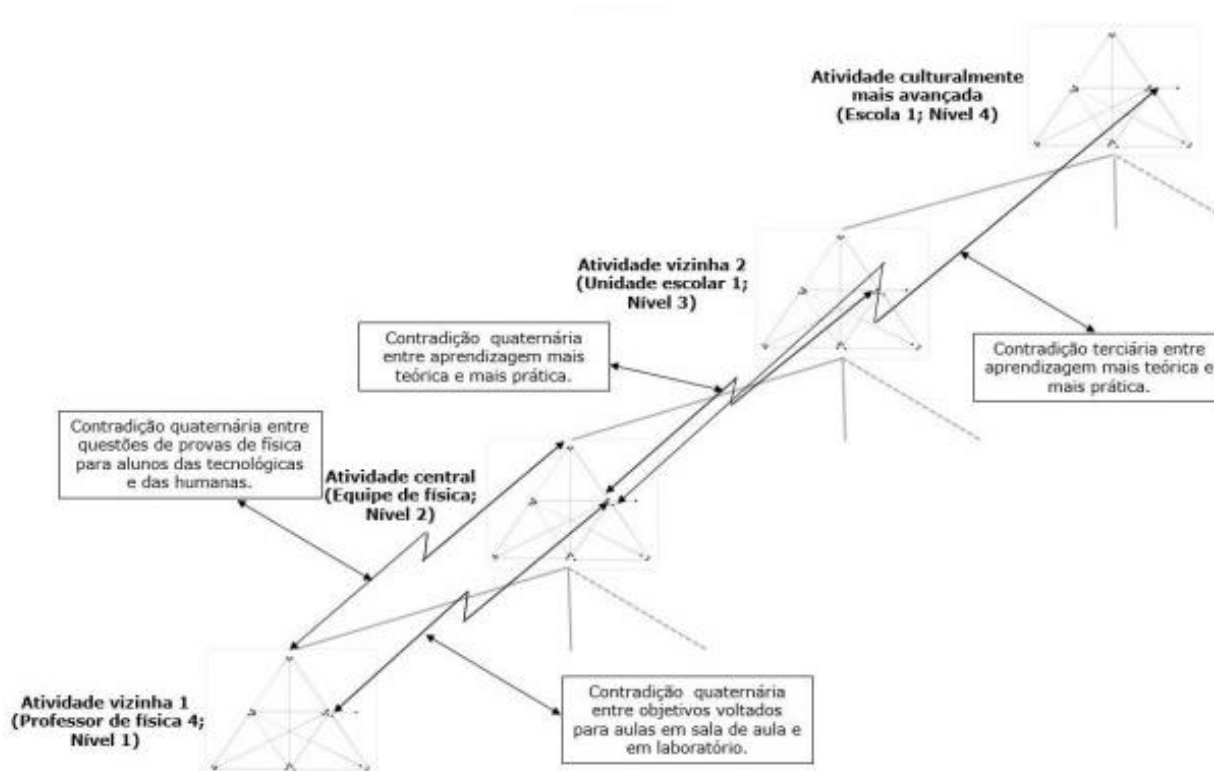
Atividade culturalmente mais avançada (Escola 1; Nível 4)

Atividade vizinha 2 (Unidade escolar 1; Nível 3)

Contradição quaternária entre aprendizagem mais teórica e mais prática.

Contradição terciária entre aprendizagem mais teórica e mais prática.

Contradição quaternária entre questões de provas de física para alunos das tecnológicas e das humanas.

Atividade central (Equipe de física; Nível 2)

Atividade vizinha 1 (Professor de física 4; Nível 1)

Contradição quaternária entre objetivos voltados para aulas em sala de aula e em laboratório.